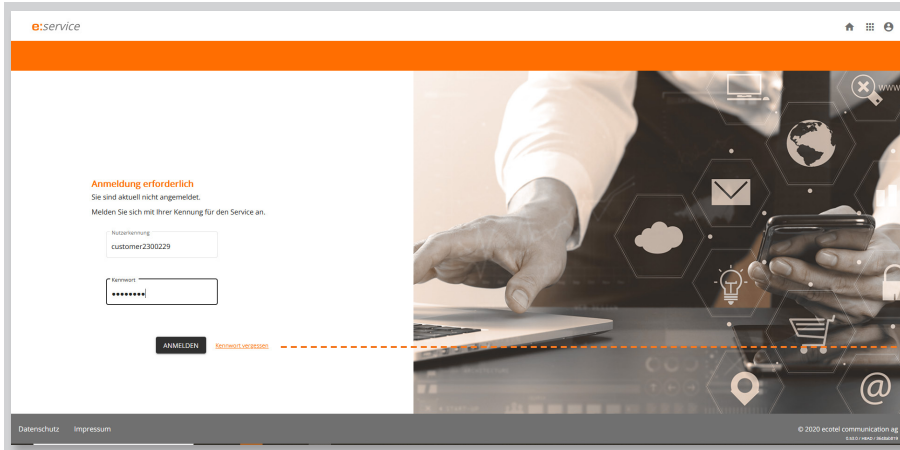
e:service

Anmeldung erforderlich
Sie sind aktuell nicht angemeldet.
Melden Sie sich mit Ihrer Kennung für den Service an.

Nutzerkennung
customer2300229

Kennwort
••••••••

ANMELDEN Kennwort vergessen

www

@

Datenschutz Impressum

© 2020 ecotel communication ag
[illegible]